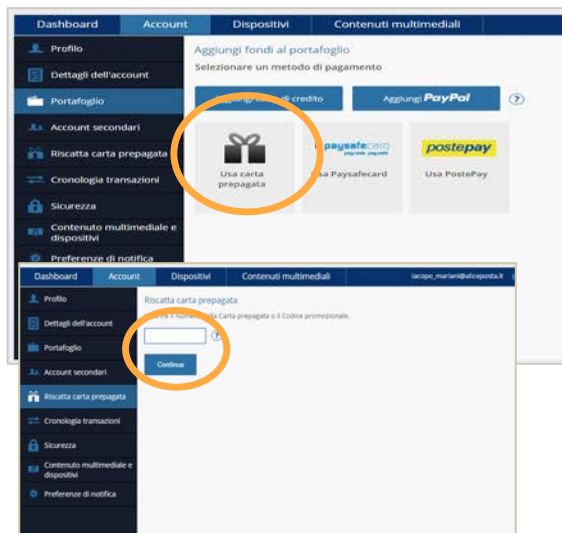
Dashboard Account Dispositivi Contenuti multimediali

Profilo
Dettagli dell'account
Portafoglio
Account secondari
Riscatta carta prepagata
Cronologia transazioni
Sicurezza
Contenuto multimediale e dispositivi
Preferenze di notifica

Aggiungi fondi al portafoglio
Selezionare un metodo di pagamento

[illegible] di credito
Aggiungi PayPal
?

Usa carta prepagata
paysafecard
Usa Paysafecard
postepay
Usa PostePay

Dashboard Account Dispositivi Contenuti multimediali iacopo_mariani@alicEposta.it

Profilo
Dettagli dell'account
Portafoglio
Account secondari
Riscatta carta prepagata
Cronologia transazioni
Sicurezza
Contenuto multimediale e dispositivi
Preferenze di notifica

Riscatta carta prepagata
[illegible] il numero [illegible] Carta prepagata o il Codice promozionale.
?
Continua